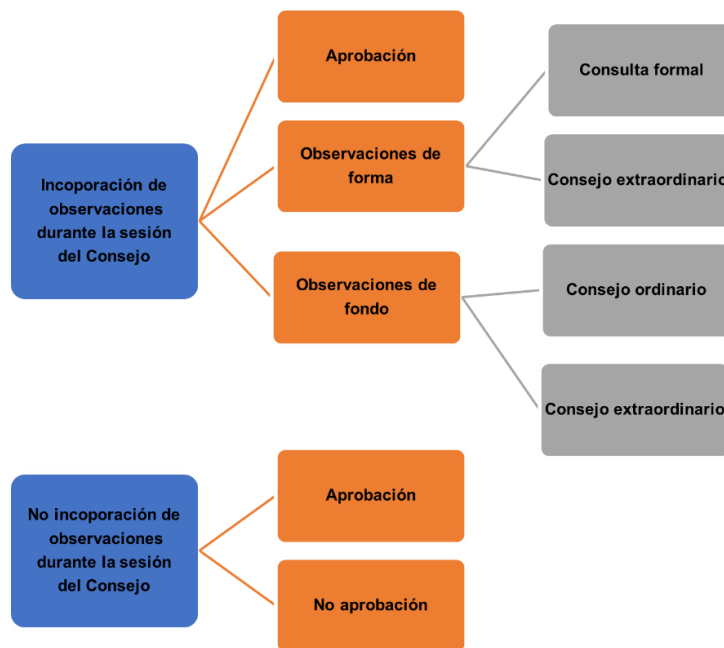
Incoporación de observaciones durante la sesión del Consejo

Aprobación

Observaciones de forma

Consulta formal

Consejo extraordinario

Observaciones de fondo

Consejo ordinario

Consejo extraordinario

No incoporación de observaciones durante la sesión del Consejo

Aprobación

No aprobación